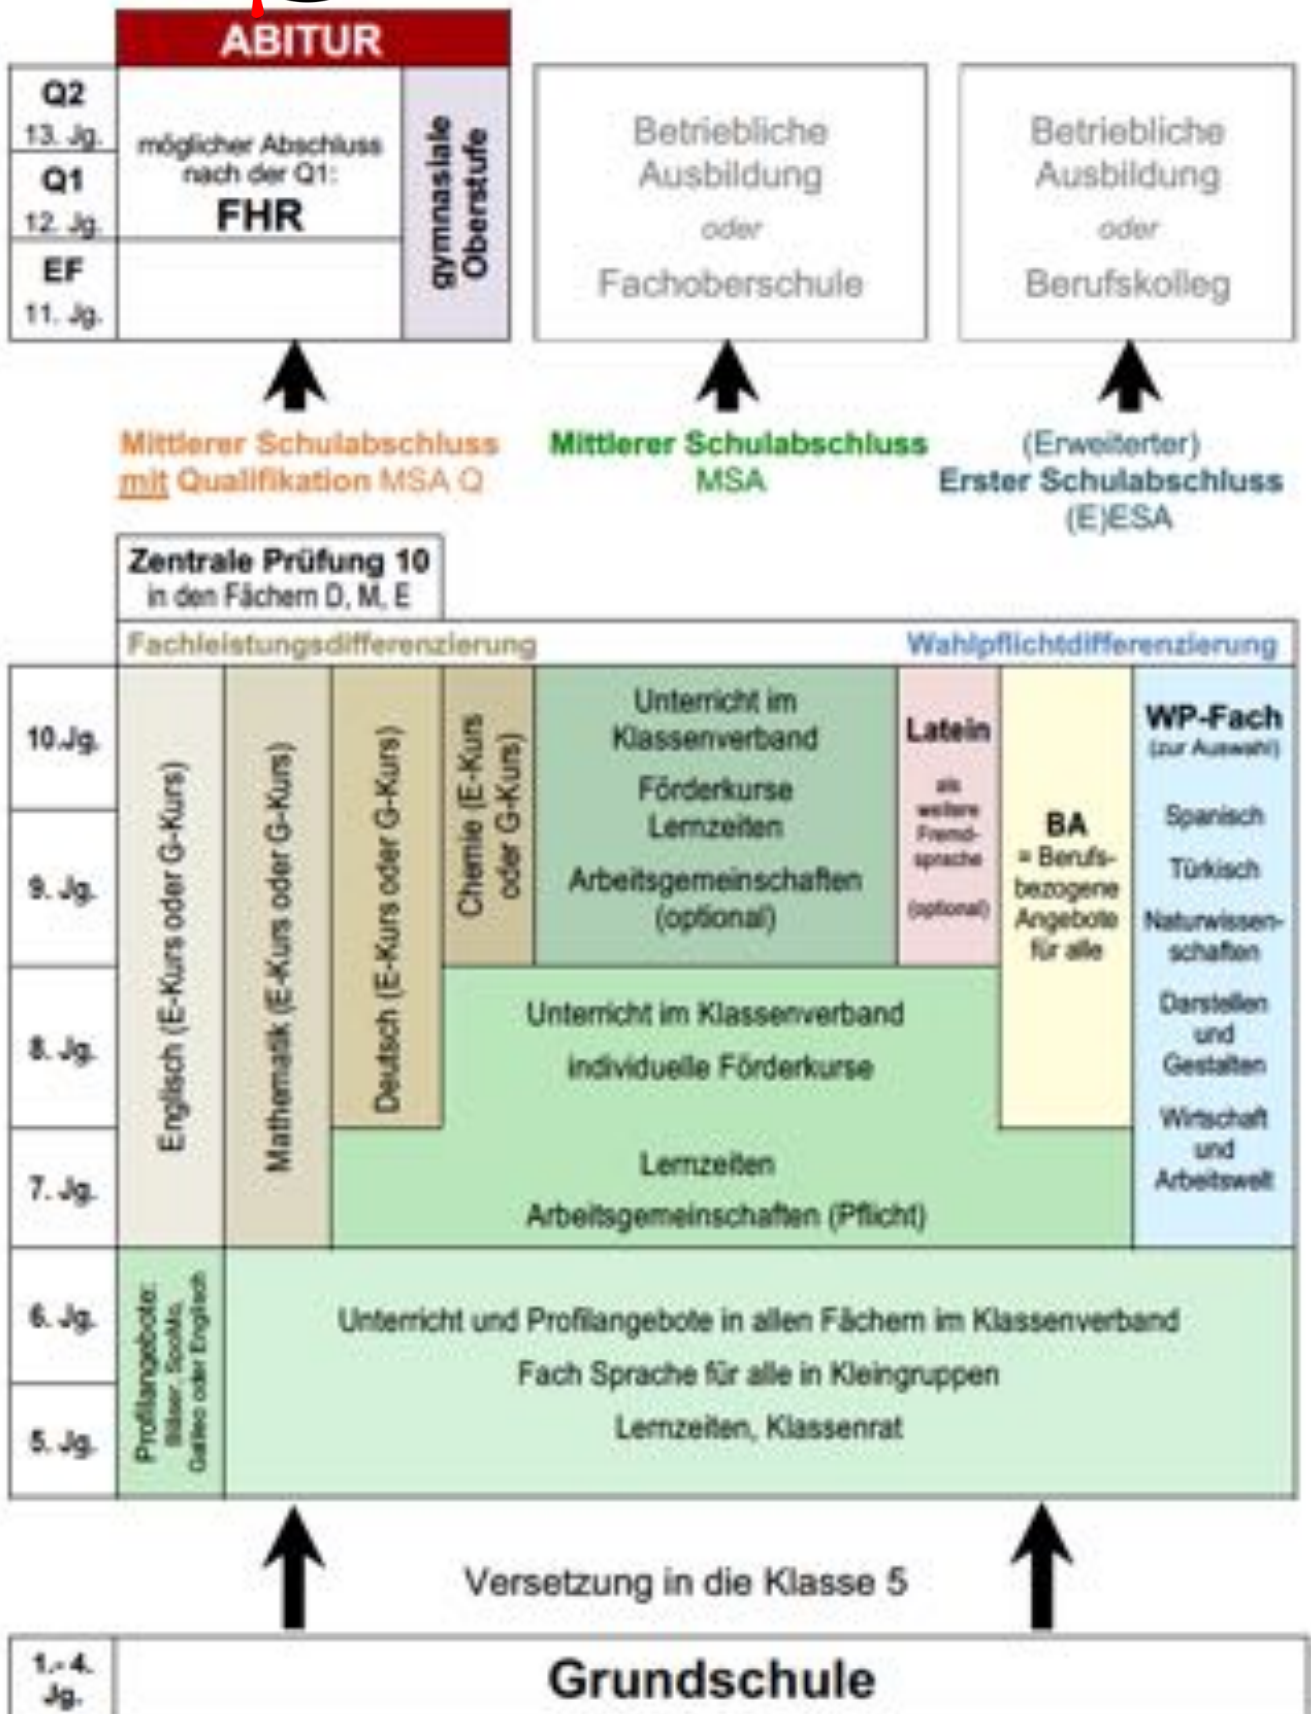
ABITUR

Q2
13. Jg.
Q1
12. Jg.
EF
11. Jg.

möglicher Abschluss nach der Q1:
FHR

gymnasiale Oberstufe

Betriebliche Ausbildung
oder
Fachoberschule

Betriebliche Ausbildung
oder
Berufskolleg

Mittlerer Schulabschluss mit Qualifikation MSA Q

Mittlerer Schulabschluss MSA

(Erweiterter) Erster Schulabschluss (E)ESA

Zentrale Prüfung 10
in den Fächern D, M, E

Fachleistungsdifferenzierung

Wahlpflichtdifferenzierung

10.Jg.
9. Jg.
8. Jg.
7. Jg.

Englisch (E-Kurs oder G-Kurs)

Mathematik (E-Kurs oder G-Kurs)

Deutsch (E-Kurs oder G-Kurs)

Chemie (E-Kurs oder G-Kurs)

Unterricht im Klassenverband
Förderkurse
Lernzeiten
Arbeitsgemeinschaften (optional)

Latein
als weitere Fremdsprache
(optional)

BA
= Berufsbezogene Angebote für alle

WP-Fach
(zur Auswahl)
Spanisch
Türkisch
Naturwissenschaften
Darstellen und Gestalten
Wirtschaft und Arbeitswelt

Unterricht im Klassenverband
individuelle Förderkurse

Lernzeiten
Arbeitsgemeinschaften (Pflicht)

6. Jg.
5. Jg.

Profilangebote:
Bläser, SpoMo, Galileo oder Englisch

Unterricht und Profilangebote in allen Fächern im Klassenverband
Fach Sprache für alle in Kleingruppen
Lernzeiten, Klassenrat

Versetzung in die Klasse 5

1.-4. Jg.

Grundschule